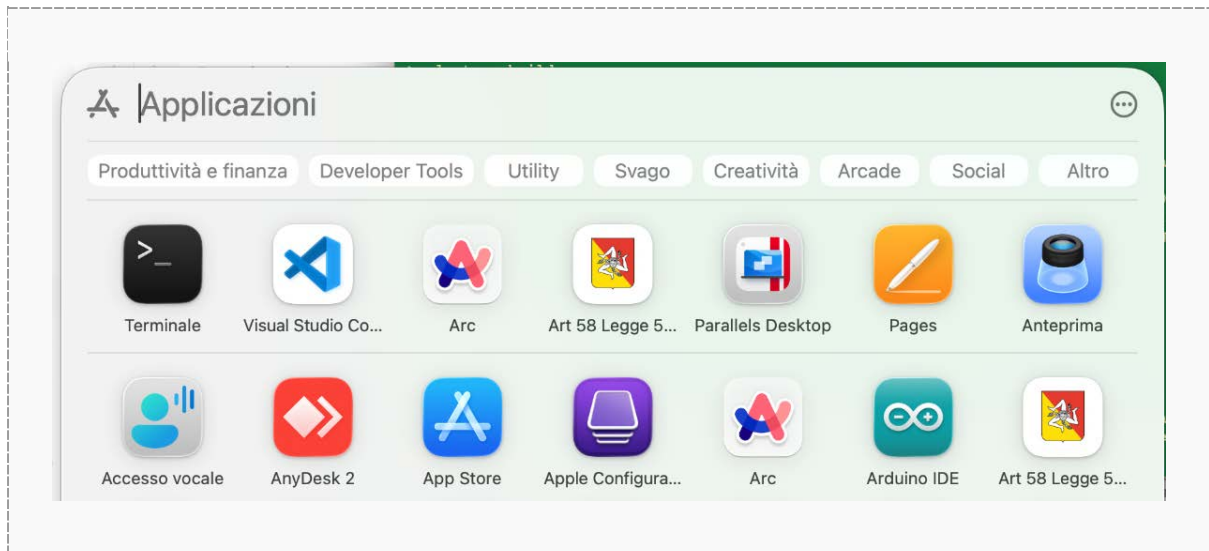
Applicazioni

Produttività e finanza | Developer Tools | Utility | Svago | Creatività | Arcade | Social | Altro

Terminale
Visual Studio Co...
Arc
Art 58 Legge 5...
Parallels Desktop
Pages
Anteprima

Accesso vocale
AnyDesk 2
App Store
Apple Configura...
Arc
Arduino IDE
Art 58 Legge 5...